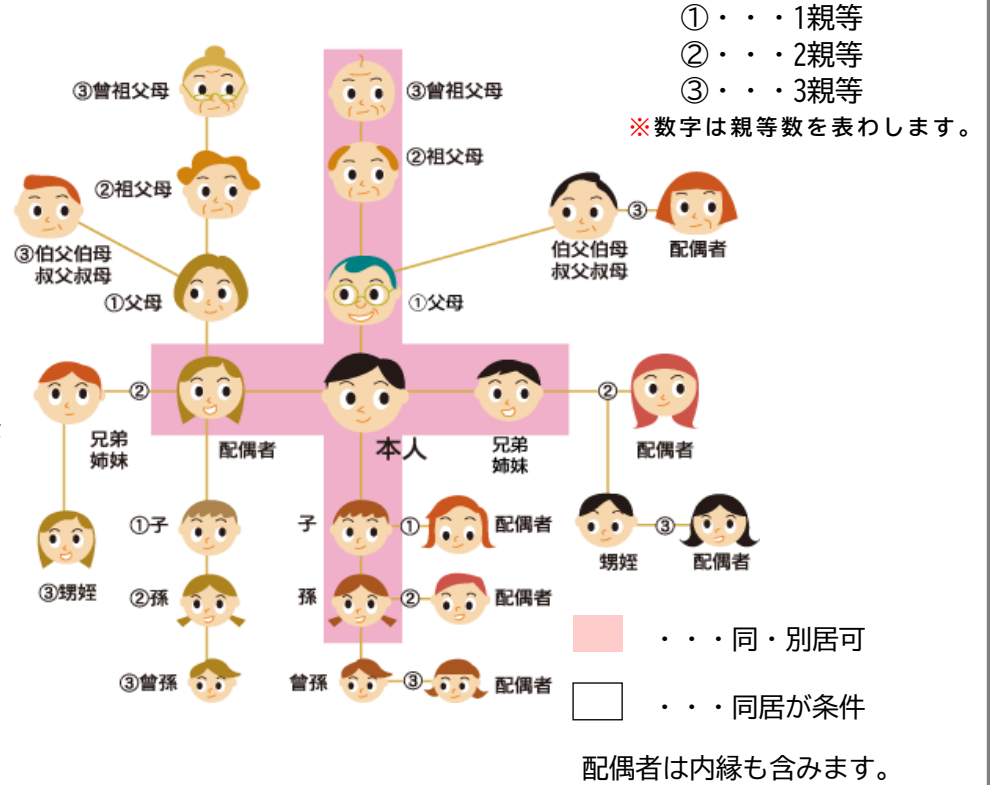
①・・・1親等
②・・・2親等
③・・・3親等
※数字は親等数を表わします。

③曽祖父母
③曽祖父母
②祖父母
②祖父母
③伯父伯母 叔父叔母
①父母
①父母
伯父伯母 叔父叔母
③
配偶者
②
配偶者
本人
兄弟 姉妹
②
配偶者
兄弟 姉妹
①子
子
①
配偶者
甥姪
③
配偶者
③甥姪
②孫
孫
②
配偶者
③曽孫
曽孫
③
配偶者

・・・同・別居可
・・・同居が条件
配偶者は内縁も含みます。